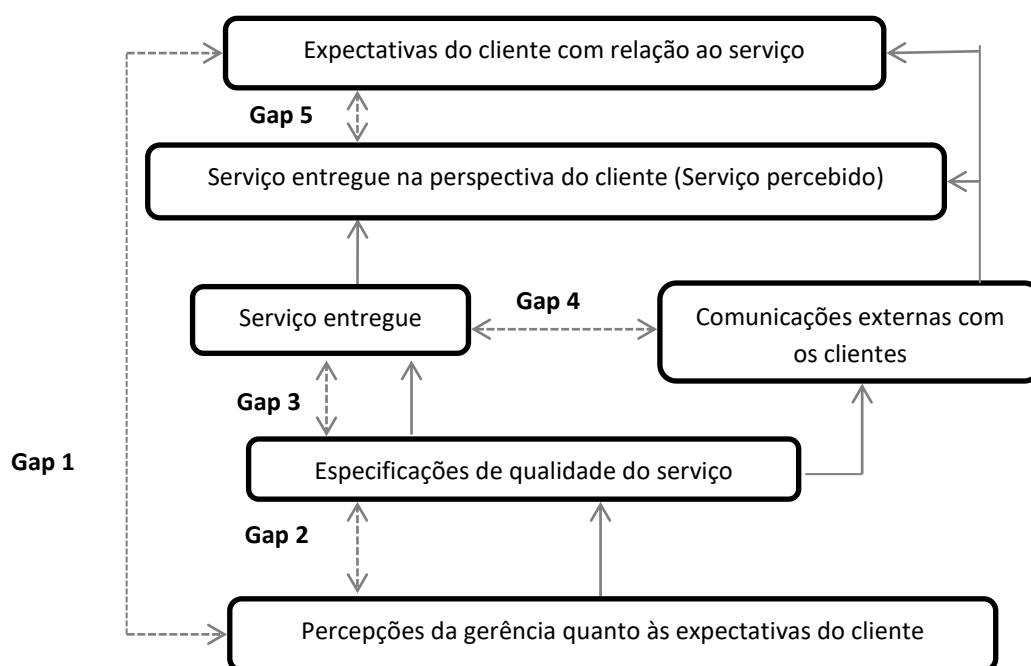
Expectativas do cliente com relação ao serviço

Gap 5

Serviço entregue na perspectiva do cliente (Serviço percebido)

Serviço entregue

Gap 4

Comunicações externas com os clientes

Gap 3

Gap 1

Especificações de qualidade do serviço

Gap 2

Percepções da gerência quanto às expectativas do cliente